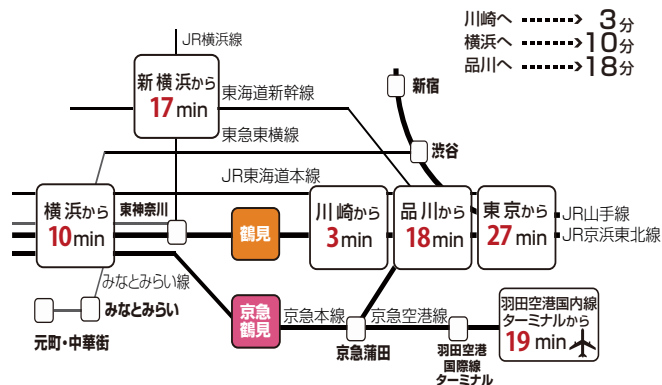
川崎へ 3分
横浜へ 10分
品川へ 18分

JR横浜線
新横浜から 17min
東海道新幹線
新宿
東急東横線
渋谷
JR東海道本線
横浜から 10min
東神奈川
鶴見
川崎から 3min
品川から 18min
東京から 27min
JR山手線
JR京浜東北線
みなとみらい線
みなとみらい
元町・中華街
京急鶴見
京急本線
京急空港線
京急蒲田
羽田空港国際線ターミナル
羽田空港国内線ターミナルから 19 min